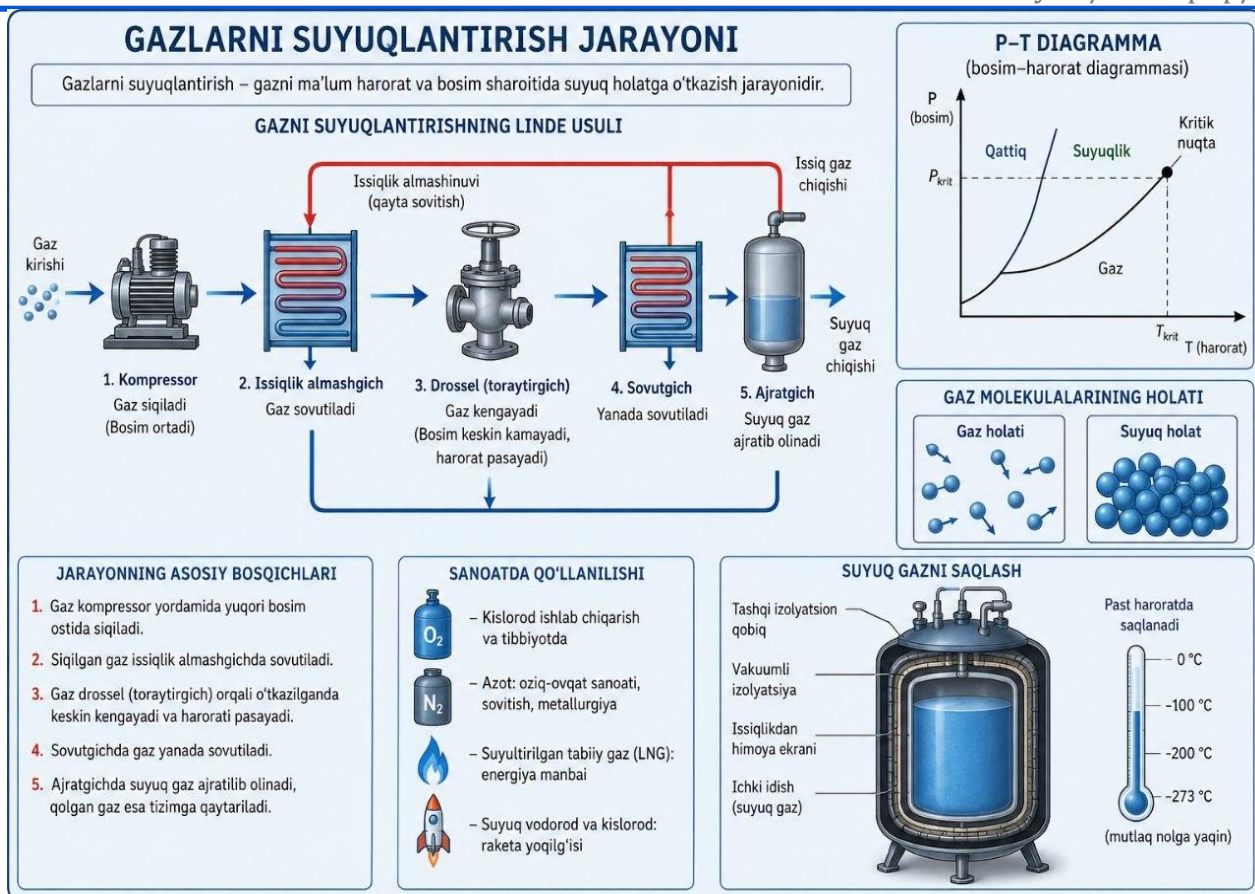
GAZLARNI SUYUQLANTIRISH JARAYONI

Gazlarni suyuqlantirish – gazni ma'lum harorat va bosim sharoitida suyuq holatga o'tkazish jarayonidir.

GAZNI SUYUQLANTIRISHNING LINDE USULI

Issiqlik almashinuvi (qayta sovitish)

Issiq gaz chiqishi

Gaz kirishi

Suyuq gaz chiqishi

1. Kompressor
Gaz siqiladi
(Bosim ortadi)

2. Issiqlik almashgich
Gaz sovutiladi

3. Drossel (toraytirgich)
Gaz kengayadi
(Bosim keskin kamayadi, harorat pasayadi)

4. Sovutgich
Yanada sovutiladi

5. Ajratgich
Suyuq gaz ajratib olinadi

P–T DIAGRAMMA
(bosim–harorat diagrammasi)

P (bosim)

Qattiq

Suyuqlik

Kritik nuqta

$P_{krit}$

Gaz

$T_{krit}$

T (harorat)

GAZ MOLEKULALARINING HOLATI

Gaz holati

Suyuq holat

JARAYONNING ASOSIY BOSQICHLARI

1. Gaz kompressor yordamida yuqori bosim ostida siqiladi.

2. Siqilgan gaz issiqlik almashgichda sovutiladi.

3. Gaz drossel (toraytirgich) orqali o'tkazilganda keskin kengayadi va harorati pasayadi.

4. Sovutgichda gaz yanada sovutiladi.

5. Ajratgichda suyuq gaz ajratilib olinadi, qolgan gaz esa tizimga qaytariladi.

SANOATDA QO'LLANILISHI

$O_2$ – Kislorod ishlab chiqarish va tibbiyotda

$N_2$ – Azot: oziq-ovqat sanoati, sovitish, metallurgiya

– Suyultirilgan tabiiy gaz (LNG): energiya manbai

– Suyuq vodorod va kislorod: raketa yoqilg'isi

SUYUQ GAZNI SAQLASH

Tashqi izolyatsion qobiq

Vakuumli izolyatsiya

Issiqlikdan himoya ekrani

Ichki idish (suyuq gaz)

Past haroratda saqlanadi

0 °C

-100 °C

-200 °C

-273 °C

(mutlaq nolga yaqin)